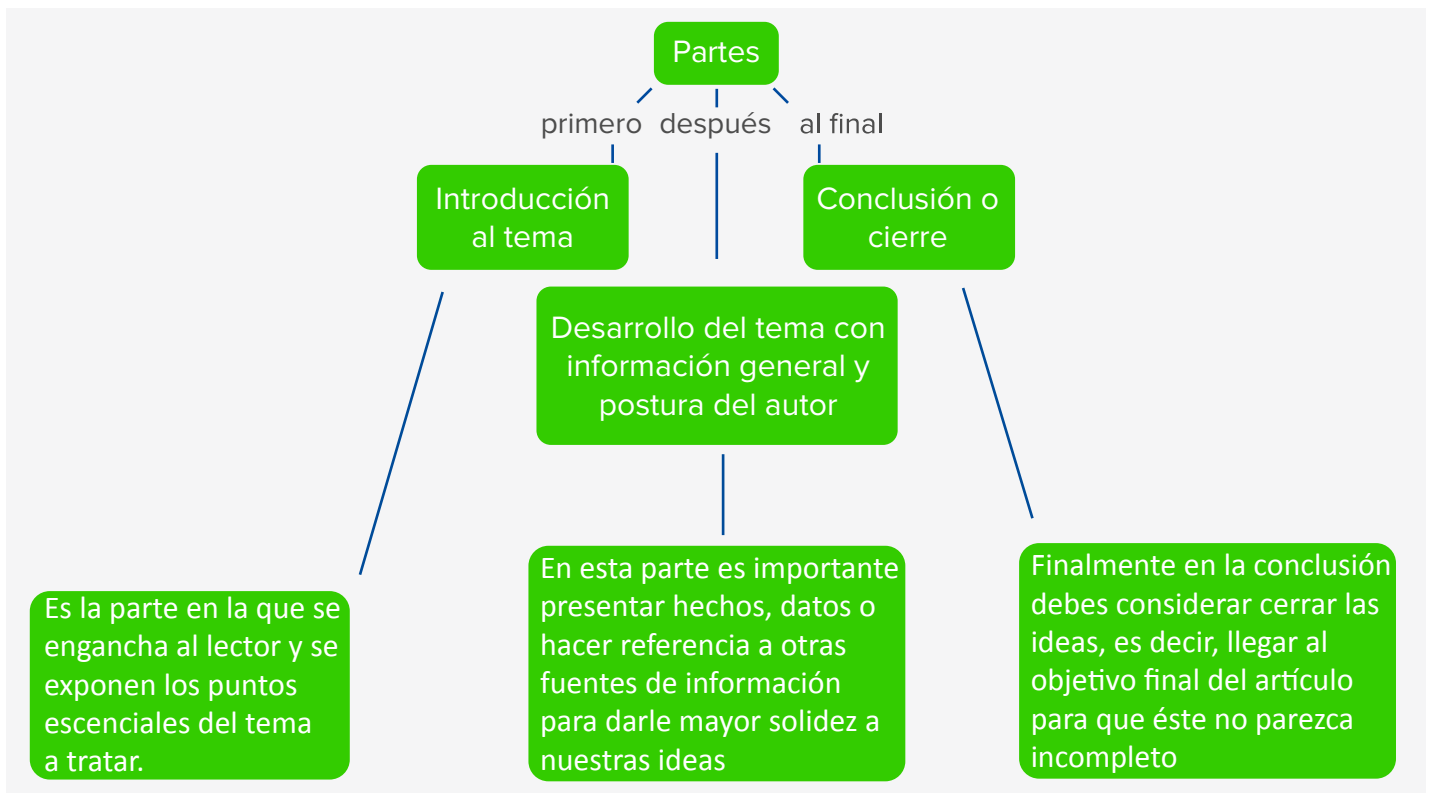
Partes

primero

después

al final

Introducción al tema

Conclusión o cierre

Desarrollo del tema con información general y postura del autor

Es la parte en la que se engancha al lector y se exponen los puntos escenciales del tema a tratar.

En esta parte es importante presentar hechos, datos o hacer referencia a otras fuentes de información para darle mayor solidez a nuestras ideas

Finalmente en la conclusión debes considerar cerrar las ideas, es decir, llegar al objetivo final del artículo para que éste no parezca incompleto